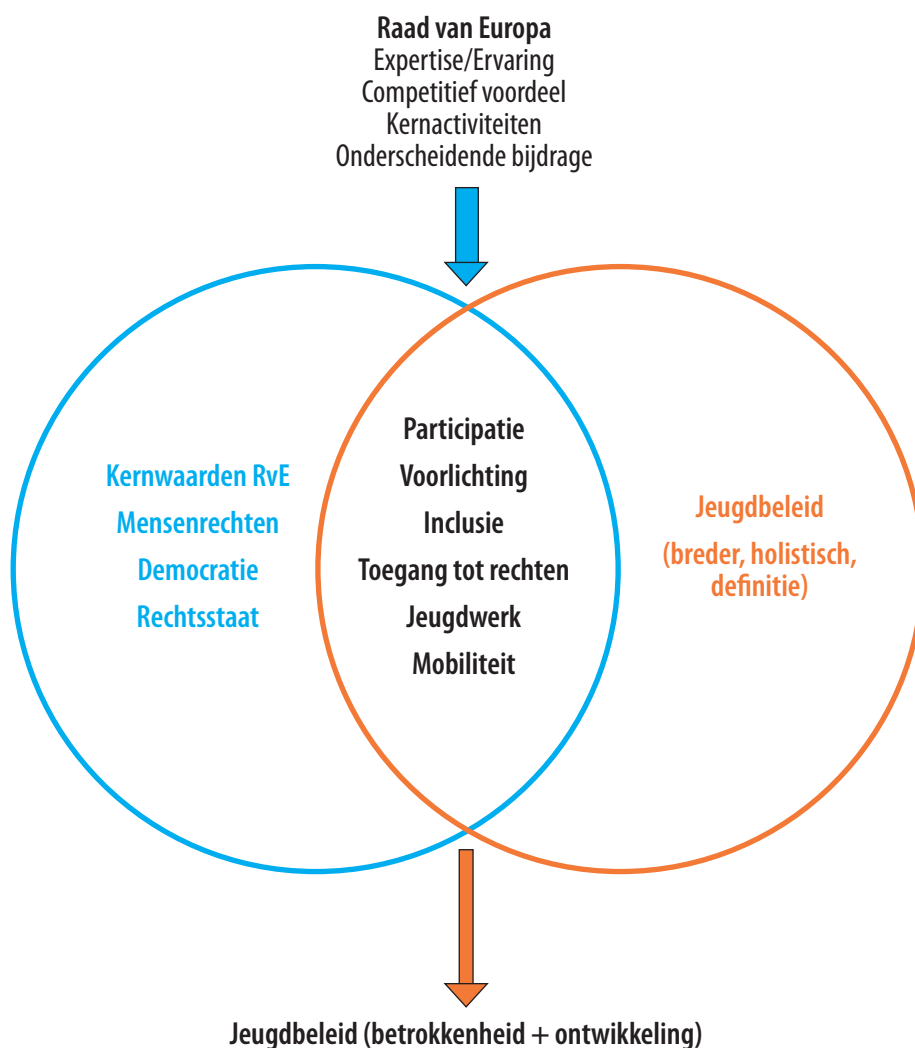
Raad van Europa
Expertise/Ervaring
Competitief voordeel
Kernactiviteiten
Onderscheidende bijdrage

Kernwaarden RvE
Mensenrechten
Democratie
Rechtsstaat

Participatie
Voorlichting
Inclusie
Toegang tot rechten
Jeugdwerk
Mobiliteit

Jeugdbeleid
(breder, holistisch, definitie)

Jeugdbeleid (betrokkenheid + ontwikkeling)